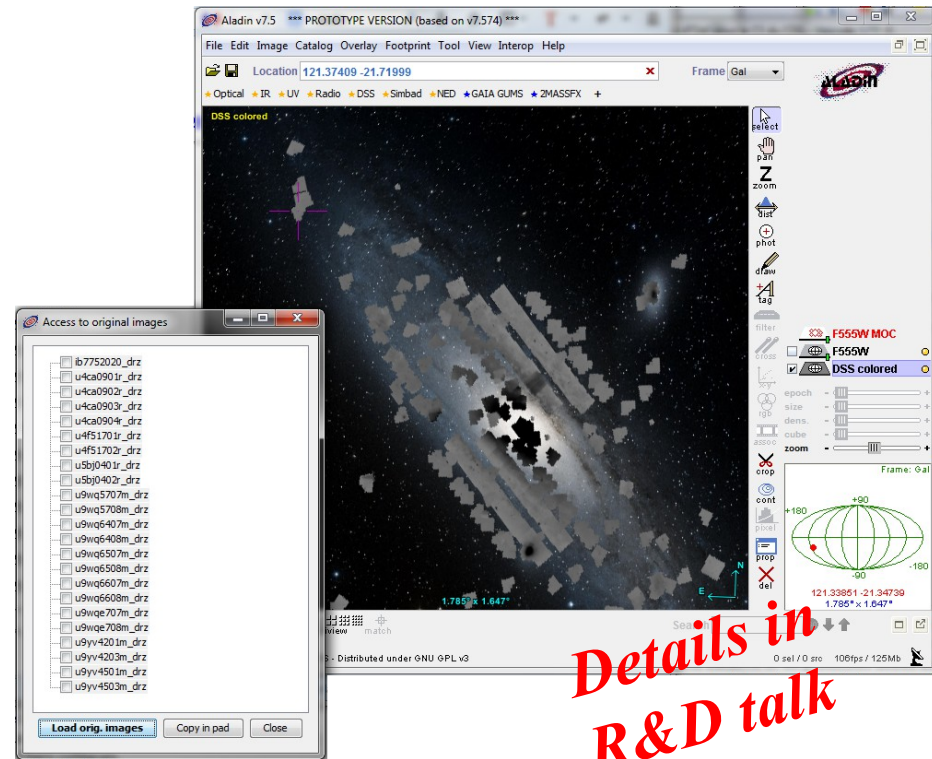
Aladin v7.5 *** PROTOTYPE VERSION (based on v7.574) ***

File Edit Image Catalog Overlay Footprint Tool View Interop Help

Location 121.37409 -21.71999

Frame Gal

Aladin

Optical IR UV Radio DSS Simbad NED GAIA GUMS 2MASSFX +

DSS colored

select
pan
Z zoom
dist
phot
draw
tag
filter
cross
rgb
assoc
crop
cont
pixel
prop
del

F555W MOC
F555W
DSS colored

epoch
size
dens.
cube
zoom

Frame: Gal
+90
+180
-180
-90
121.33851 -21.34739
1.785° x 1.647°

1.785° x 1.647°

N
E

view match

S - Distributed under GNU GPL v3

0 sel / 0 src 106fps / 125Mb

Access to original images

ib7752020_drz
u4ca0901r_drz
u4ca0902r_drz
u4ca0903r_drz
u4ca0904r_drz
u4f51701r_drz
u4f51702r_drz
u5bj0401r_drz
u5bj0402r_drz
u9wq5707m_drz
u9wq5708m_drz
u9wq6407m_drz
u9wq6408m_drz
u9wq6507m_drz
u9wq6508m_drz
u9wq6607m_drz
u9wq6608m_drz
u9wqe707m_drz
u9wqe708m_drz
u9yv4201m_drz
u9yv4203m_drz
u9yv4501m_drz
u9yv4503m_drz

Load orig. images
Copy in pad
Close

Details in R&D talk